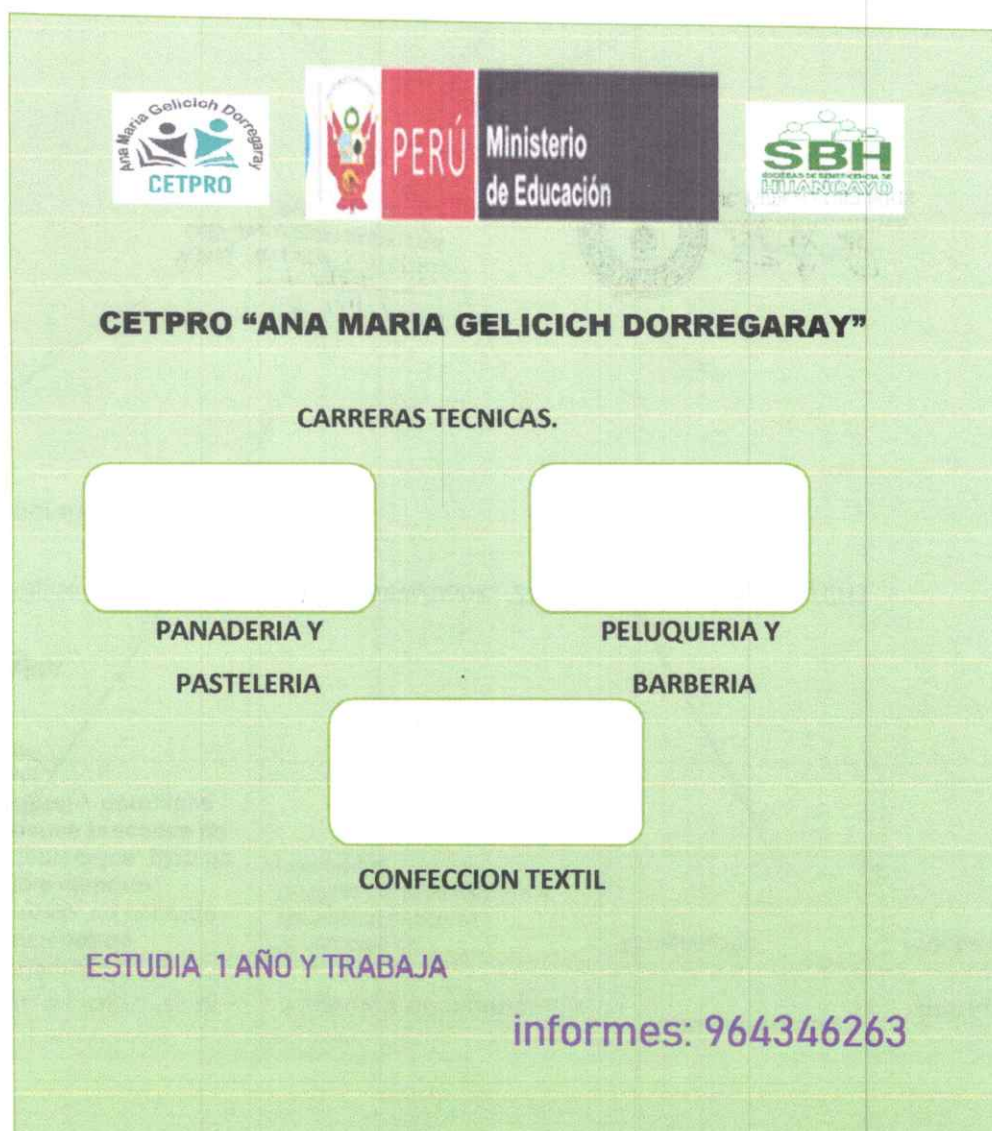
Ana Maria Gelicich Dorregaray
CETPRO

PERÚ Ministerio de Educación

SBH
SOCIEDAD DE BENEFICENCIA DE HUANCAYO

CETPRO "ANA MARIA GELICICH DORREGARAY"

CARRERAS TECNICAS.

PANADERIA Y PASTELERIA

PELUQUERIA Y BARBERIA

CONFECCION TEXTIL

ESTUDIA 1 AÑO Y TRABAJA

informes: 964346263